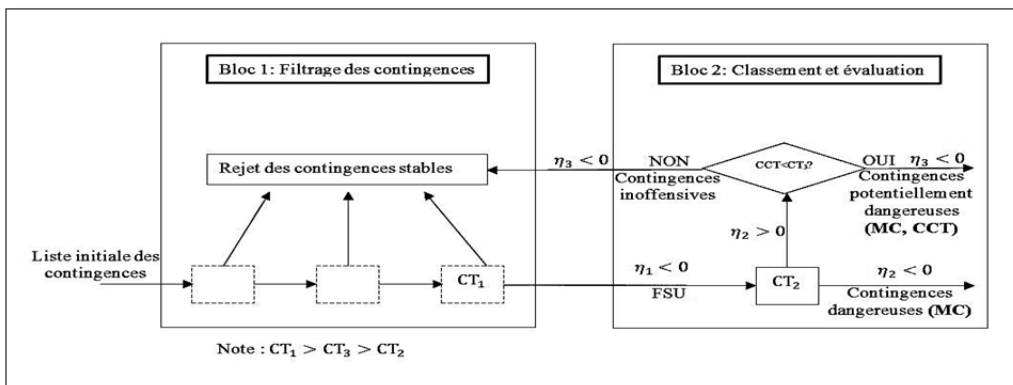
Bloc 1: Filtrage des contingences

Bloc 2: Classement et évaluation

Rejet des contingences stables

$\eta_3 < 0$

NON

Contingences inoffensives

CCT<CT₃?

OUI $\eta_3 < 0$

Contingences potentiellement dangereuses (MC, CCT)

$\eta_2 > 0$

Liste initiale des contingences

$CT_1$

$\eta_1 < 0$

FSU

$CT_2$

$\eta_2 < 0$

Contingences dangereuses (MC)

Note : $CT_1 > CT_3 > CT_2$